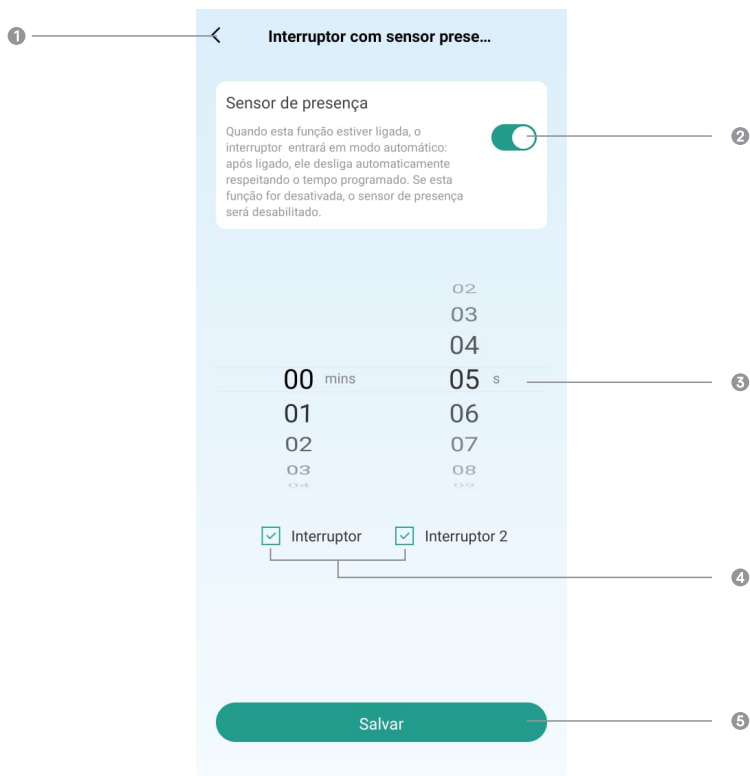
1

Interruptor com sensor prese...

Sensor de presença

Quando esta função estiver ligada, o interruptor entrará em modo automático: após ligado, ele desliga automaticamente respeitando o tempo programado. Se esta função for desativada, o sensor de presença será desabilitado.

2

02
03
04
00 mins 05 s
01 06
02 07
03 08

3

Interruptor Interruptor 2

4

Salvar

5